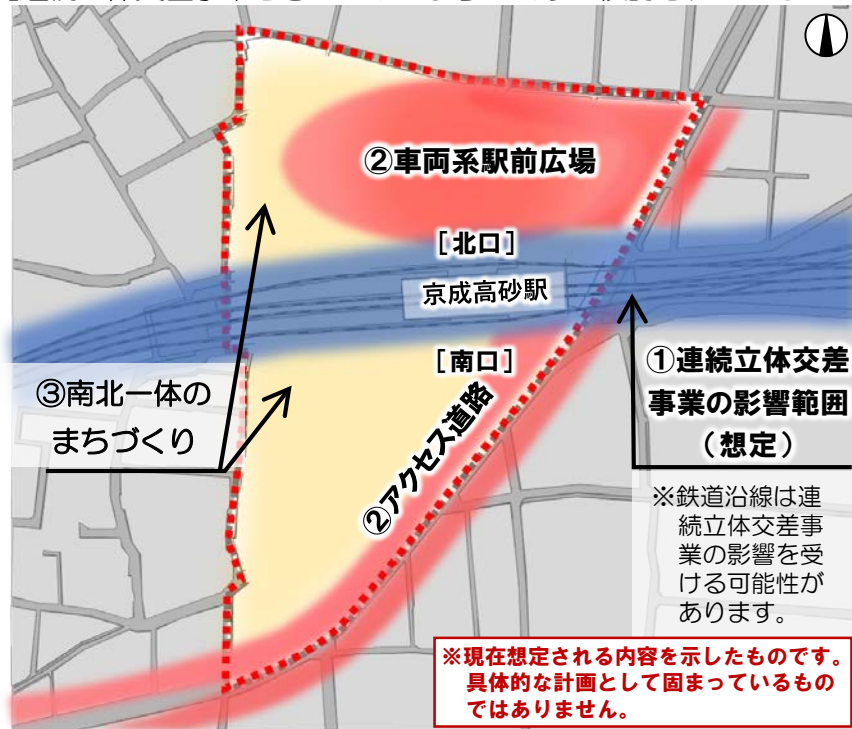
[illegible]

②車両系駅前広場

［北口］

京成高砂駅

［南口］

③南北一体のまちづくり

②アクセス道路

①連続立体交差事業の影響範囲（想定）

※鉄道沿線は連続立体交差事業の影響を受ける可能性があります。

※現在想定される内容を示したものです。具体的な計画として固まっているものではありません。